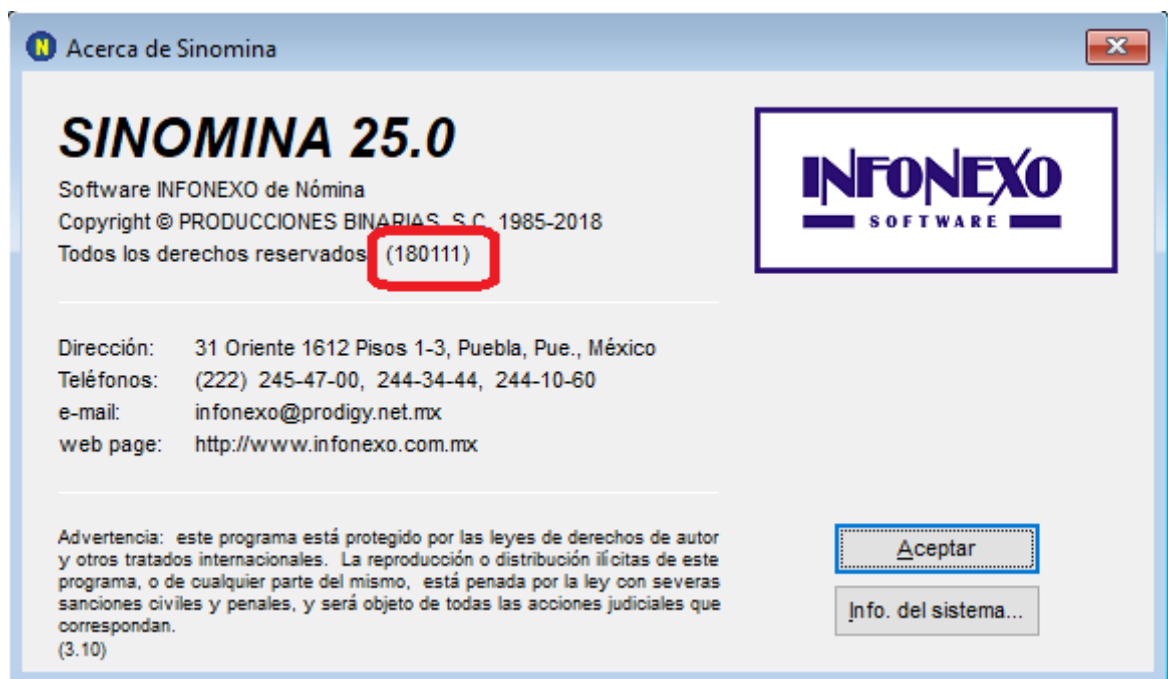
Acerca de Sinomina

SINOMINA 25.0
Software INFONEXO de Nómina
Copyright © PRODUCCIONES BINARIAS, S.C. 1985-2018
Todos los derechos reservados (180111)

INFONEXO
SOFTWARE

Dirección: 31 Oriente 1612 Pisos 1-3, Puebla, Pue., México
Teléfonos: (222) 245-47-00, 244-34-44, 244-10-60
e-mail: infonexo@prodigy.net.mx
web page: http://www.infonexo.com.mx

Advertencia: este programa está protegido por las leyes de derechos de autor y otros tratados internacionales. La reproducción o distribución ilícitas de este programa, o de cualquier parte del mismo, está penada por la ley con severas sanciones civiles y penales, y será objeto de todas las acciones judiciales que correspondan.
(3.10)

Aceptar

Info. del sistema...